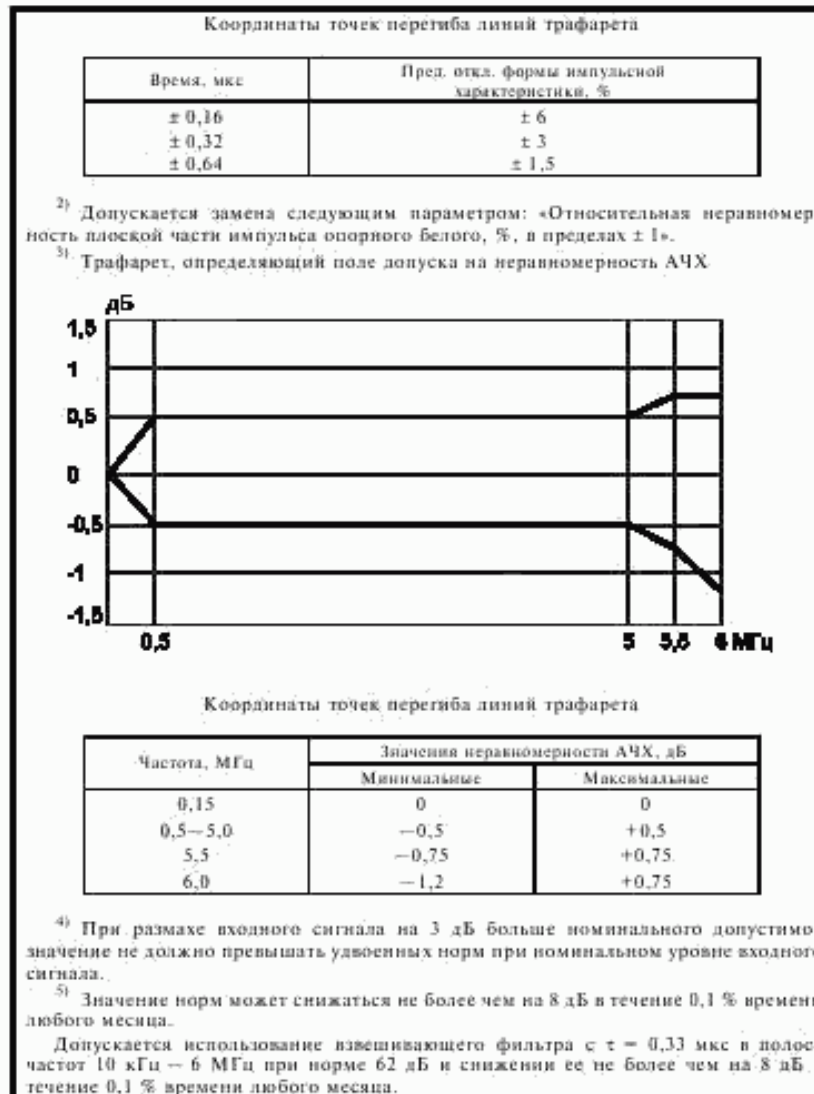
Координаты точек перегиба линий трафарета

| Время, мкс | Пред. откл. формы импульсной характеристики, % |
|---|---|
| ± 0,16 | ± 6 |
| ± 0,32 | ± 3 |
| ± 0,64 | ± 1,5 |

$^{2)}$ Допускается замена следующим параметром: «Относительная неравномерность плоской части импульса опорного белого, %, в пределах ± 1».

$^{3)}$ Трафарет, определяющий поле допуска на неравномерность АЧХ

дБ
1,5
1
0,5
0
-0,5
-1
-1,5
0,5
5
5,5
6 МГц

Координаты точек перегиба линий трафарета

| Частота, МГц | Значения неравномерности АЧХ, дБ | |
|---|---|---|
| | Минимальные | Максимальные |
| 0,15 | 0 | 0 |
| 0,5 – 5,0 | –0,5 | +0,5 |
| 5,5 | –0,75 | +0,75 |
| 6,0 | –1,2 | +0,75 |

$^{4)}$ При размахе входного сигнала на 3 дБ больше номинального допустимое значение не должно превышать удвоенных норм при номинальном уровне входного сигнала.

$^{5)}$ Значение норм может снижаться не более чем на 8 дБ в течение 0,1 % времени любого месяца.

Допускается использование взвешивающего фильтра с $\tau$ = 0,33 мкс в полосе частот 10 кГц – 6 МГц при норме 62 дБ и снижении ее не более чем на 8 дБ в течение 0,1 % времени любого месяца.